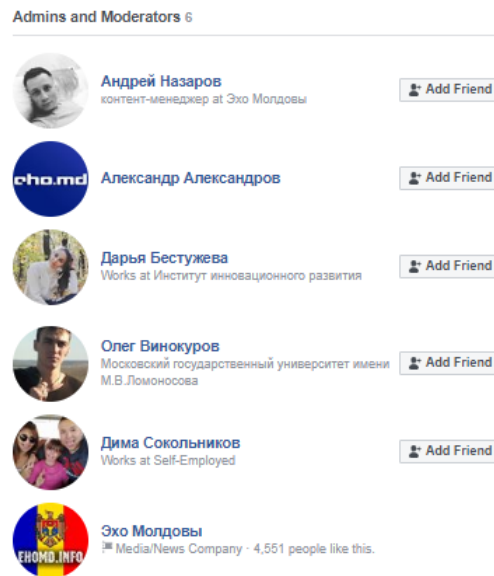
Admins and Moderators 6

Андрей Назаров
контент-менеджер at Эхо Молдовы
Add Friend

eho.md
Александр Александров
Add Friend

Дарья Бестужева
Works at Институт инновационного развития
Add Friend

Олег Винокуров
Московский государственный университет имени М.В.Ломоносова
Add Friend

Дима Сокольников
Works at Self-Employed
Add Friend

EHOMD.INFO
Эхо Молдовы
Media/News Company · 4,551 people like this.